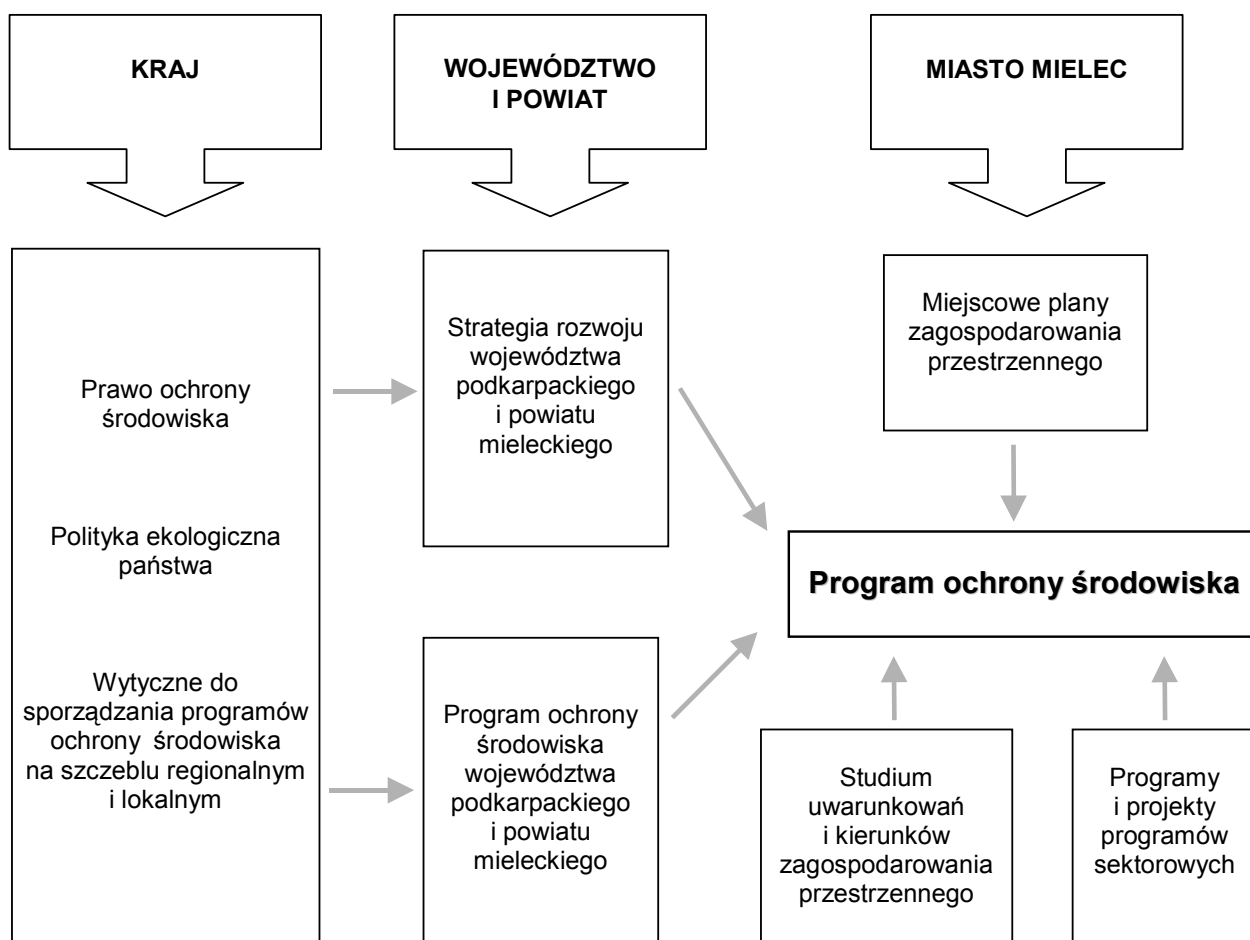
KRAJ

WOJEWÓDZTWO I POWIAT

MIASTO MIELEC

Prawo ochrony środowiska

Polityka ekologiczna państwa

Wytyczne do sporządzania programów ochrony środowiska na szczeblu regionalnym i lokalnym

Strategia rozwoju województwa podkarpackiego i powiatu mieleckiego

Program ochrony środowiska województwa podkarpackiego i powiatu mieleckiego

Miejscowe plany zagospodarowania przestrzennego

Program ochrony środowiska

Studium uwarunkowań i kierunków zagospodarowania przestrzennego

Programy i projekty programów sektorowych